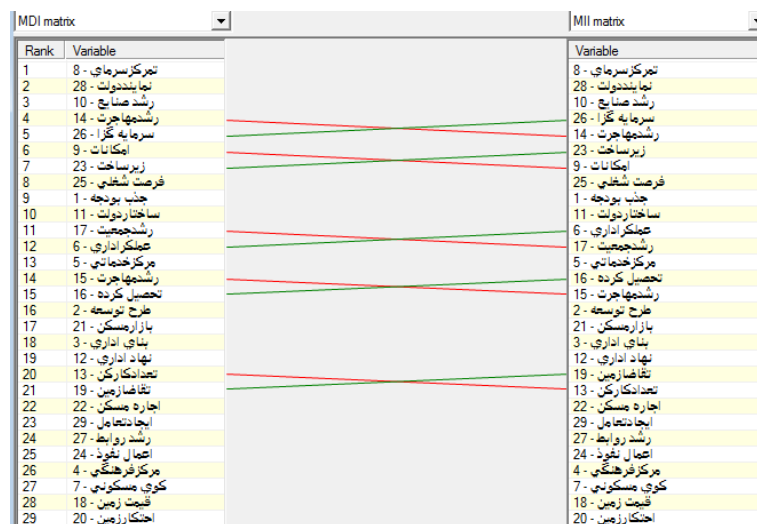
MDI matrix

| Rank | Variable |
|---|---|
| 1 | 8 - تمرکزسرمايه |
| 2 | 28 - نمايندددولت |
| 3 | 10 - رشد صنايع |
| 4 | 14 - رشدمهاجرت |
| 5 | 26 - سرمايه گذا |
| 6 | 9 - امکانات |
| 7 | 23 - زيرساخت |
| 8 | 25 - فرصت شغلي |
| 9 | 1 - جذب بودجه |
| 10 | 11 - ساختاردولت |
| 11 | 17 - رشدجمعيت |
| 12 | 6 - عملکرداداري |
| 13 | 5 - مرکزخدماتي |
| 14 | 15 - رشدمهاجرت |
| 15 | 16 - تحصيل کرده |
| 16 | 2 - طرح توسعه |
| 17 | 21 - بازارمسکن |
| 18 | 3 - بناي اداري |
| 19 | 12 - نهاد اداري |
| 20 | 13 - تعدادکارکن |
| 21 | 19 - تقاضازمين |
| 22 | 22 - اجاره مسکن |
| 23 | 29 - ايجادتعامل |
| 24 | 27 - رشد روابط |
| 25 | 24 - اعمال نفوذ |
| 26 | 4 - مرکزفرهنگي |
| 27 | 7 - کوي مسکوني |
| 28 | 18 - قيمت زمين |
| 29 | 20 - احتکارزمين |

MII matrix

| Variable |
|---|
| 8 - تمرکزسرمايه |
| 28 - نمايندددولت |
| 10 - رشد صنايع |
| 26 - سرمايه گذا |
| 14 - رشدمهاجرت |
| 23 - زيرساخت |
| 9 - امکانات |
| 25 - فرصت شغلي |
| 1 - جذب بودجه |
| 11 - ساختاردولت |
| 6 - عملکرداداري |
| 17 - رشدجمعيت |
| 5 - مرکزخدماتي |
| 16 - تحصيل کرده |
| 15 - رشدمهاجرت |
| 2 - طرح توسعه |
| 21 - بازارمسکن |
| 3 - بناي اداري |
| 12 - نهاد اداري |
| 19 - تقاضازمين |
| 13 - تعدادکارکن |
| 22 - اجاره مسکن |
| 29 - ايجادتعامل |
| 27 - رشد روابط |
| 24 - اعمال نفوذ |
| 4 - مرکزفرهنگي |
| 7 - کوي مسکوني |
| 18 - قيمت زمين |
| 20 - احتکارزمين |